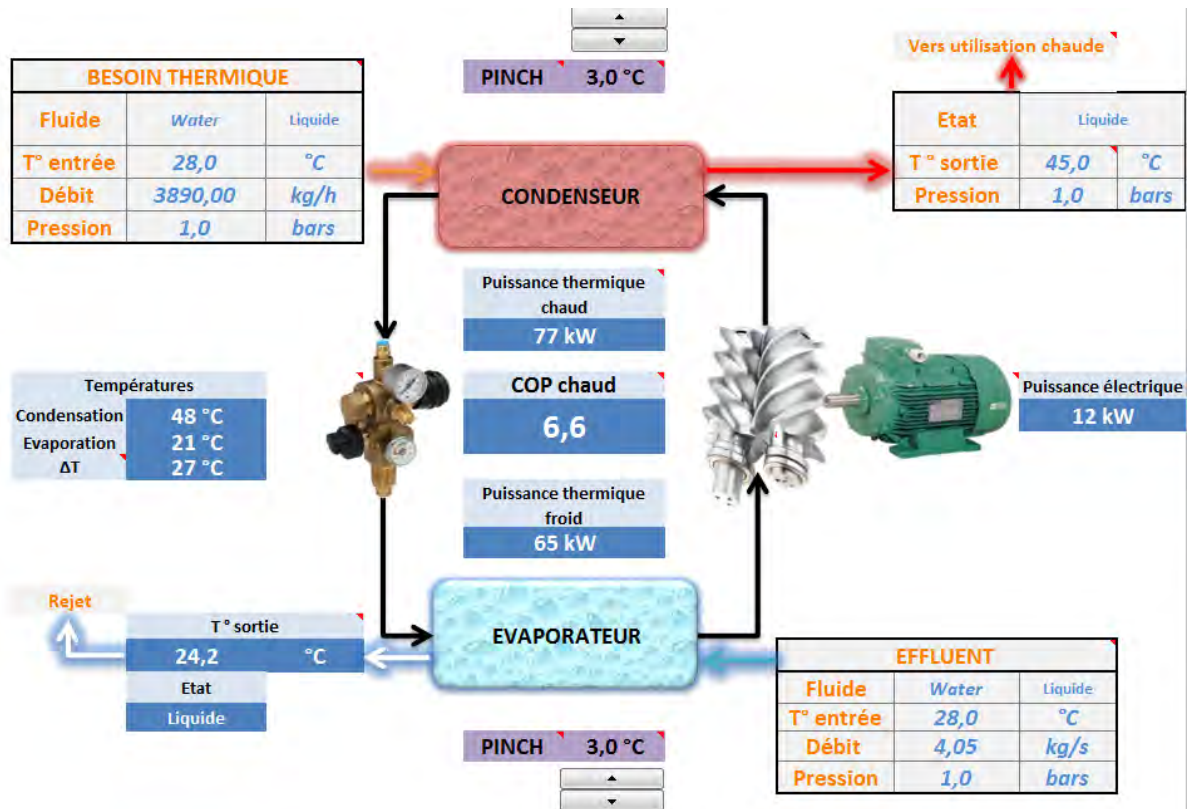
PINCH 3,0 °C

Vers utilisation chaude

| BESOIN THERMIQUE | | |
|---|---|---|
| Fluide | Water | Liquide |
| T° entrée | 28,0 | °C |
| Débit | 3890,00 | kg/h |
| Pression | 1,0 | bars |

| Etat | Liquide | |
|---|---|---|
| T ° sortie | 45,0 | °C |
| Pression | 1,0 | bars |

CONDENSEUR

Puissance thermique chaud
77 kW

COP chaud
6,6

Puissance thermique froid
65 kW

Températures
Condensation 48 °C
Evaporation 21 °C
ΔT 27 °C

Puissance électrique
12 kW

Rejet

T ° sortie
24,2 °C
Etat
Liquide

EVAPORATEUR

| EFFLUENT | | |
|---|---|---|
| Fluide | Water | Liquide |
| T° entrée | 28,0 | °C |
| Débit | 4,05 | kg/s |
| Pression | 1,0 | bars |

PINCH 3,0 °C